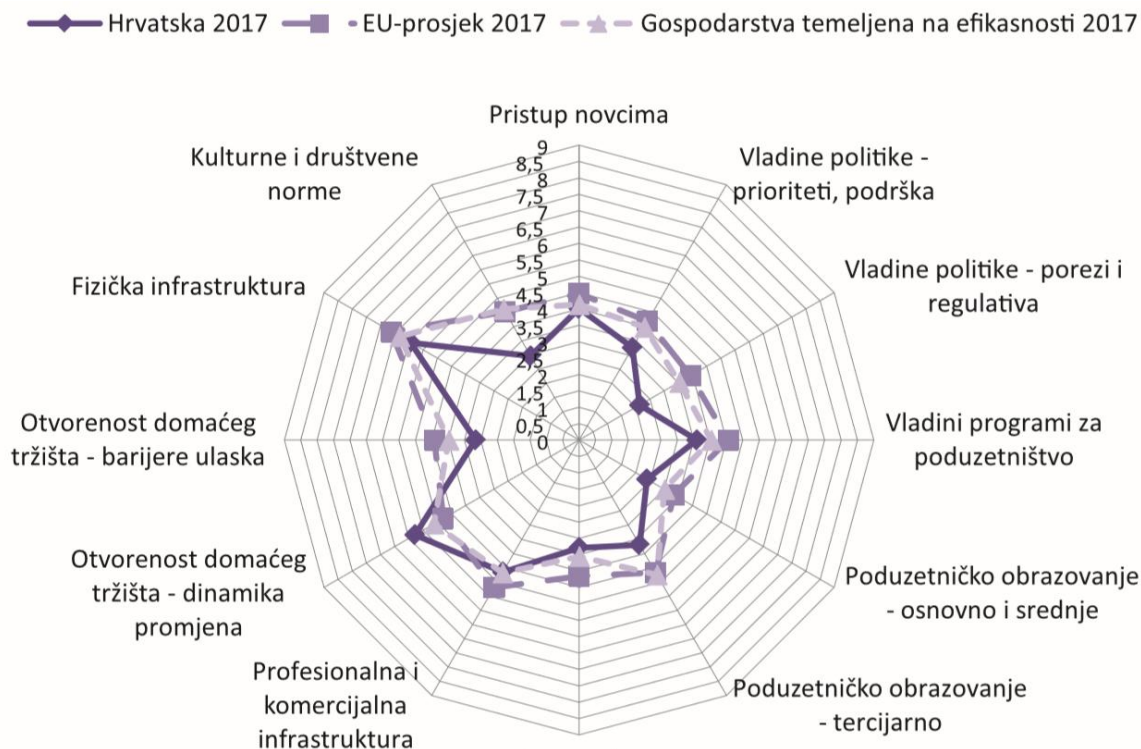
Hrvatska 2017
EU-prosjek 2017
Gospodarstva temeljena na efikasnosti 2017

Pristup novcima
9
8,5
8
7,5
7
6,5
6
5,5
5
4,5
4
3,5
3
2,5
2
1,5
1
0,5
0

Vladine politike - prioriteti, podrška
Vladine politike - porezi i regulativa
Vladini programi za poduzetništvo
Poduzetničko obrazovanje - osnovno i srednje
Poduzetničko obrazovanje - tercijarno
Profesionalna i komercijalna infrastruktura
Otvorenost domaćeg tržišta - dinamika promjena
Otvorenost domaćeg tržišta - barijere ulaska
Fizička infrastruktura
Kulturne i društvene norme